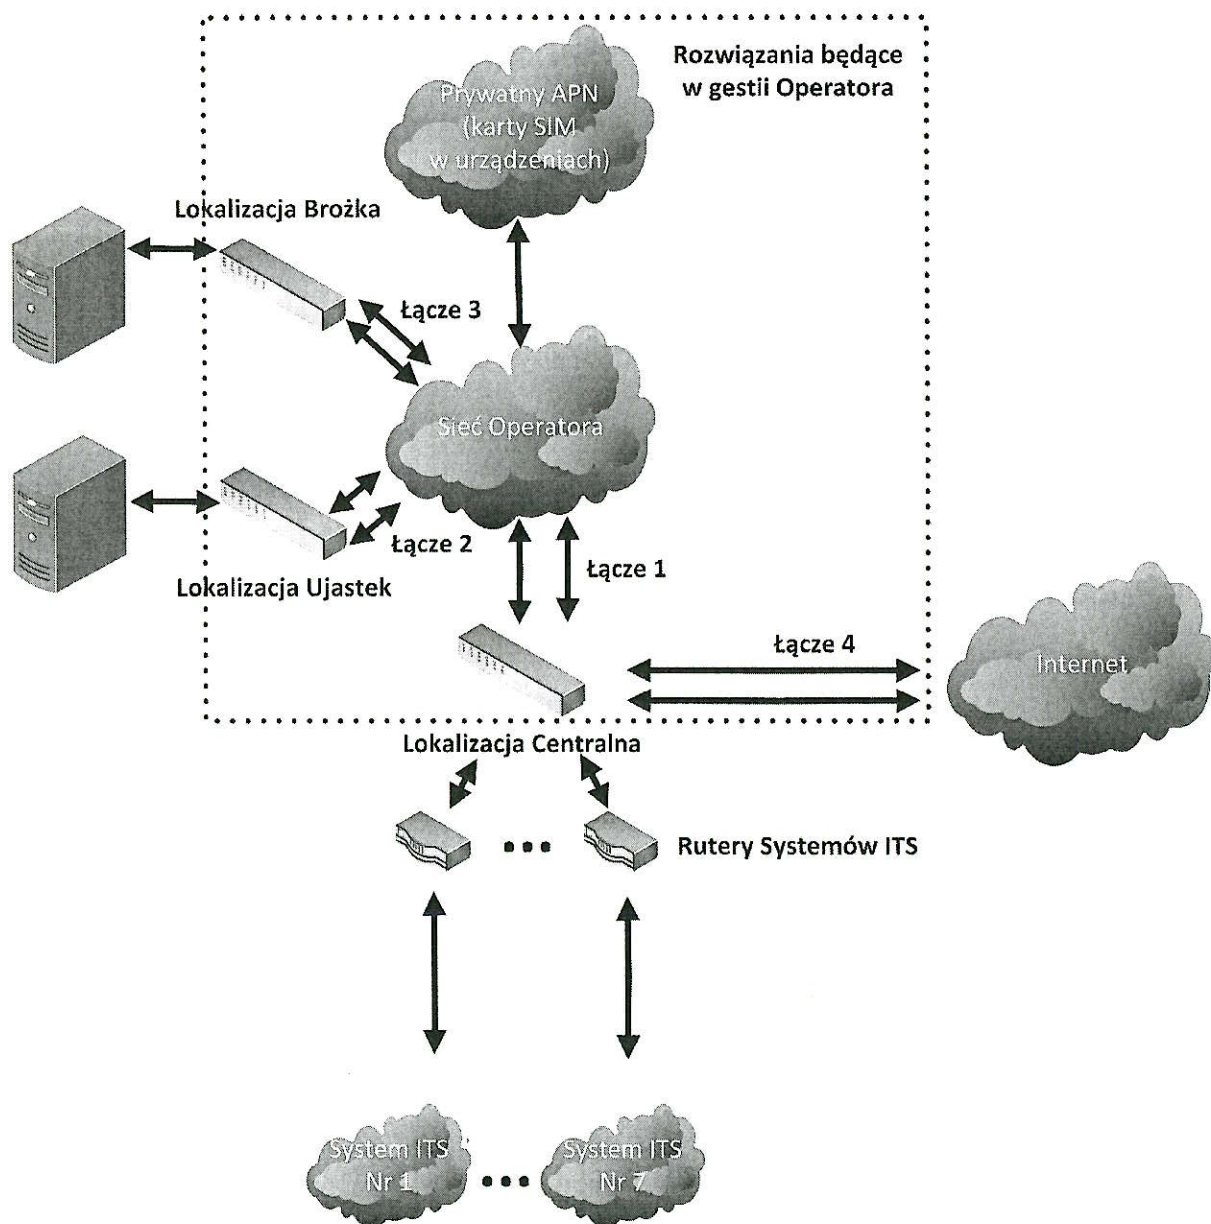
Rozwiązania będące w gestii Operatora

Prywatny APN (karty SIM w urządzeniach)

Lokalizacja Brożka

Łącze 3

Sieć Operatora

Łącze 2

Lokalizacja Ujastek

Łącze 1

Łącze 4

Internet

Lokalizacja Centralna

Rutery Systemów ITS

System ITS Nr 1

System ITS Nr 7